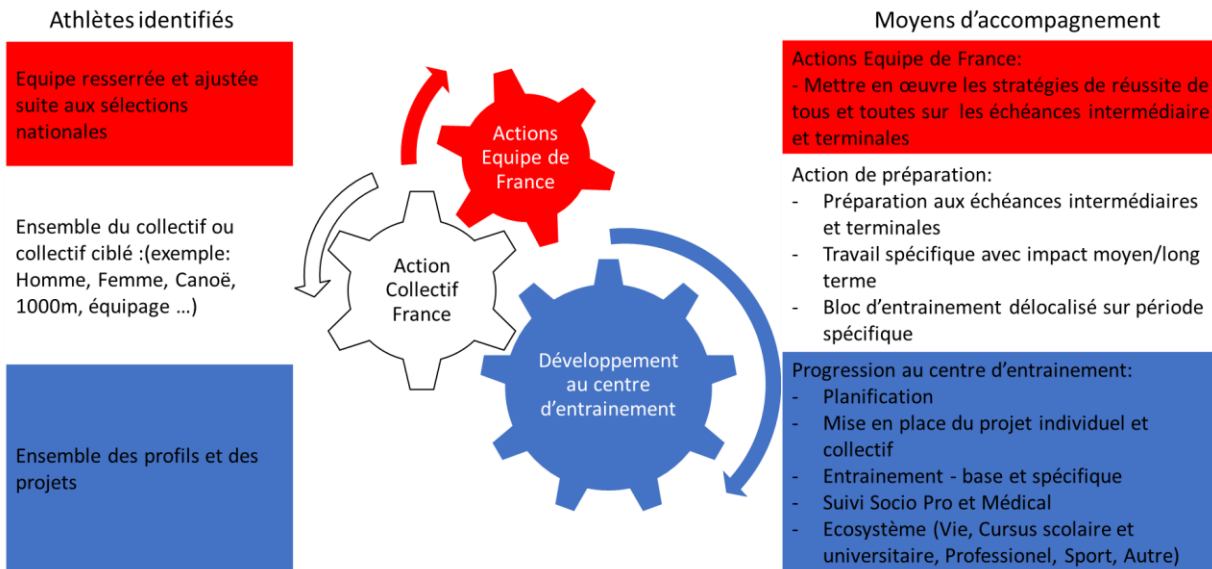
Athlètes identifiés

Equipe resserrée et ajustée suite aux sélections nationales

Ensemble du collectif ou collectif ciblé :(exemple: Homme, Femme, Canoë, 1000m, équipage …)

Ensemble des profils et des projets

Actions Equipe de France

Action Collectif France

Développement au centre d'entrainement

Moyens d'accompagnement

Actions Equipe de France:
- Mettre en œuvre les stratégies de réussite de tous et toutes sur les échéances intermédiaire et terminales

Action de préparation:
- Préparation aux échéances intermédiaires et terminales
- Travail spécifique avec impact moyen/long terme
- Bloc d'entrainement délocalisé sur période spécifique

Progression au centre d'entrainement:
- Planification
- Mise en place du projet individuel et collectif
- Entrainement - base et spécifique
- Suivi Socio Pro et Médical
- Ecosystème (Vie, Cursus scolaire et universitaire, Professionel, Sport, Autre)